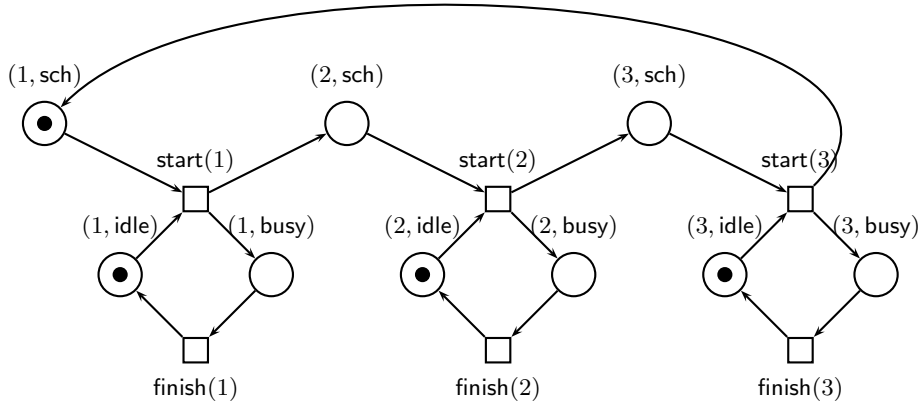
$(1, \mathsf{sch})$

$(2, \mathsf{sch})$

$(3, \mathsf{sch})$

$\mathsf{start}(1)$

$\mathsf{start}(2)$

$\mathsf{start}(3)$

$(1, \mathsf{idle})$

$(1, \mathsf{busy})$

$(2, \mathsf{idle})$

$(2, \mathsf{busy})$

$(3, \mathsf{idle})$

$(3, \mathsf{busy})$

$\mathsf{finish}(1)$

$\mathsf{finish}(2)$

$\mathsf{finish}(3)$